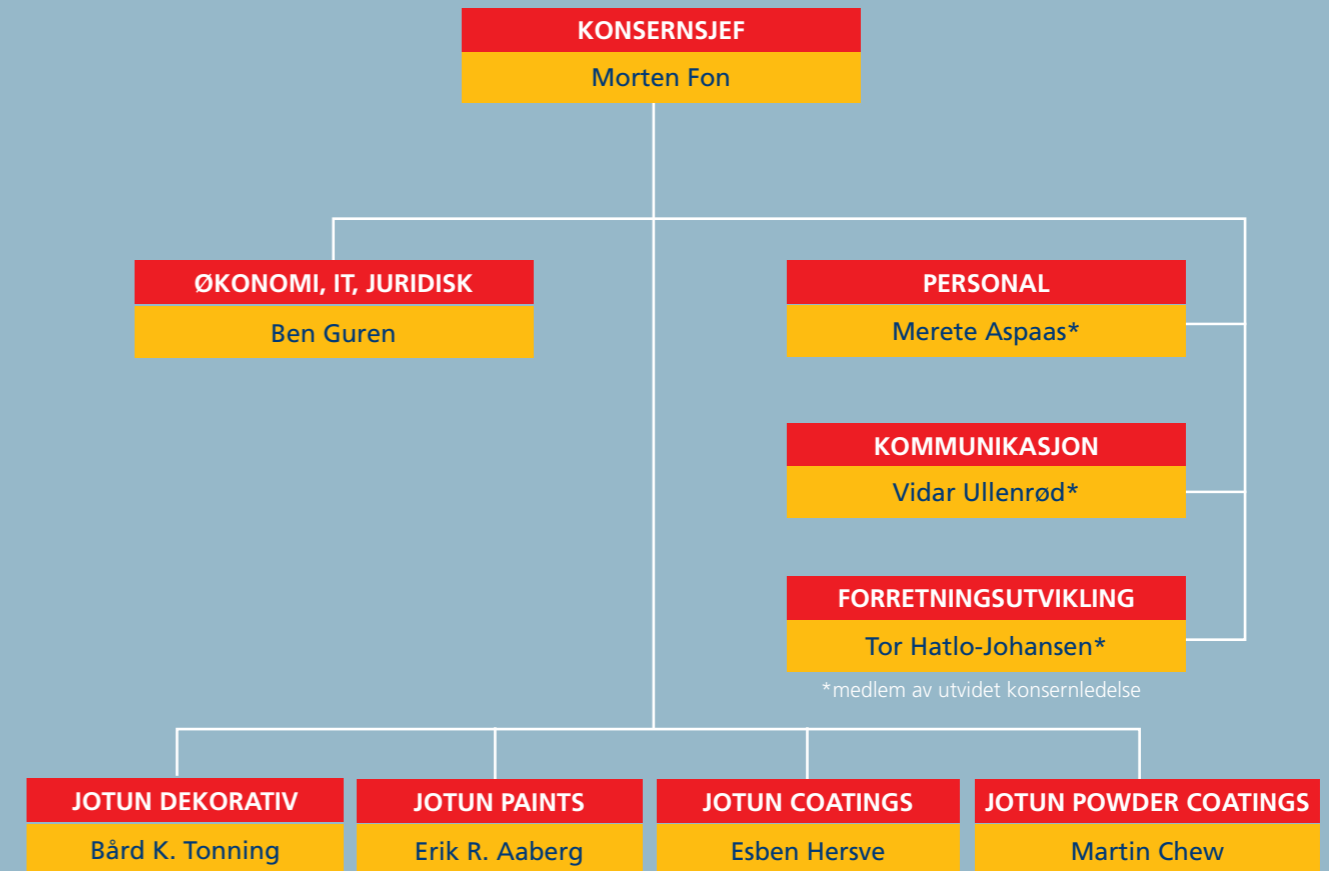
KONSERNSJEF
Morten Fon

ØKONOMI, IT, JURIDISK
Ben Guren

PERSONAL
Merete Aspaas*

KOMMUNIKASJON
Vidar Ullenrød*

FORRETNINGSUTVIKLING
Tor Hatlo-Johansen*

*medlem av utvidet konsernledelse

JOTUN DEKORATIV
Bård K. Tonning

JOTUN PAINTS
Erik R. Aaberg

JOTUN COATINGS
Esben Hersve

JOTUN POWDER COATINGS
Martin Chew